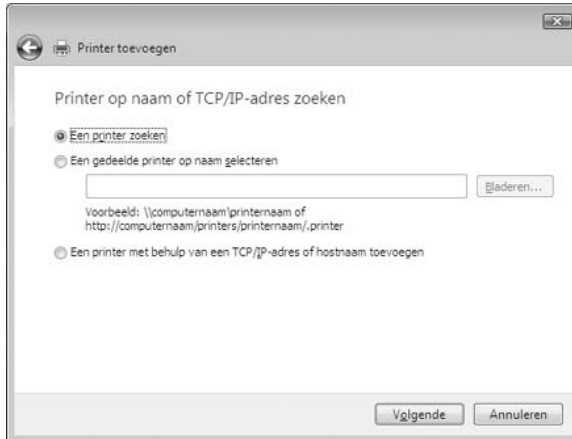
Printer toevoegen

Printer op naam of TCP/IP-adres zoeken

Een printer zoeken

Een gedeelde printer op naam selecteren

Bladeren...

Voorbeeld: \\computernaam\printernaam of http://computernaam/printers/printernaam/.printer

Een printer met behulp van een TCP/IP-adres of hostnaam toevoegen

Volgende

Annuleren